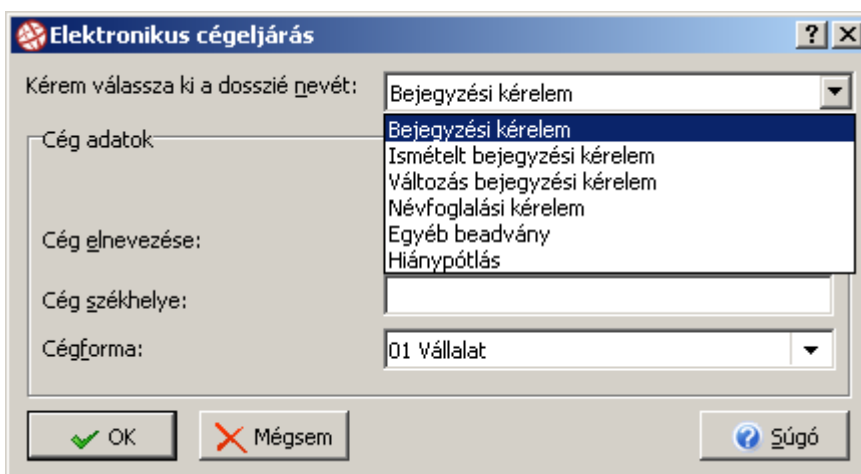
Elektronikus cégeljárás

?

Kérem válassza ki a dosszié nevét:

Bejegyzési kérelem

Bejegyzési kérelem
Ismételt bejegyzési kérelem
Változás bejegyzési kérelem
Névfoglalási kérelem
Egyéb beadvány
Hiánypótlás

Cég adatok

Cég elnevezése:

Cég székhelye:

Cégforma:

01 Vállalat

OK

Mégsem

Súgó